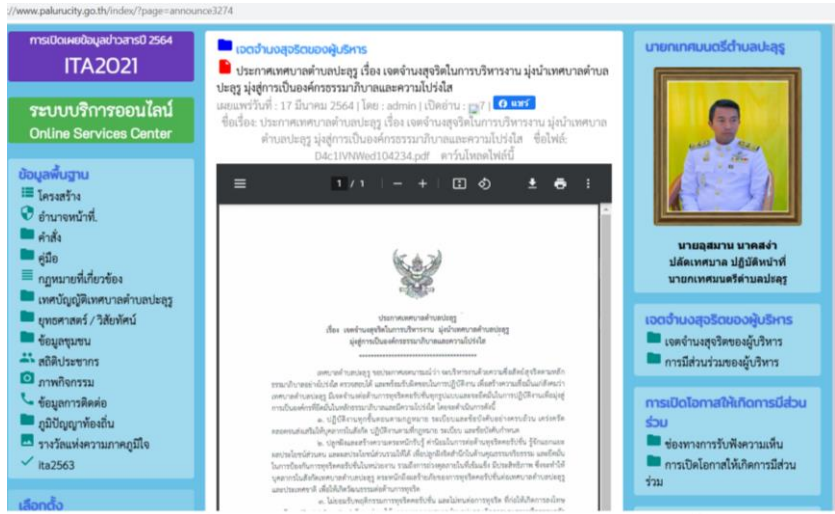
//www.palurucity.go.th/index/?page=announce3274

การเปิดเผยข้อมูลข่าวสารปี 2564
ITA2021

ระบบบริการออนไลน์
Online Services Center

ข้อมูลพื้นฐาน
โครงสร้าง
อำนาจหน้าที่
คำสั่ง
คู่มือ
กฎหมายที่เกี่ยวข้อง
เทศบัญญัติเทศบาลตำบลปะลุรู
ยุทธศาสตร์ / วิสัยทัศน์
ข้อมูลชุมชน
สถิติประชากร
ภาพกิจกรรม
ข้อมูลการติดต่อ
ภูมิปัญญาท้องถิ่น
รางวัลแห่งความภาคภูมิใจ
ita2563

เลือกตั้ง

เจตจำนงสุจริตของผู้บริหาร

ประกาศเทศบาลตำบลปะลุรู เรื่อง เจตจำนงสุจริตในการบริหารงาน มุ่งนำเทศบาลตำบลปะลุรู มุ่งสู่การเป็นองค์กรธรรมาภิบาลและความโปร่งใส

เผยแพร่วันที่ : 17 มีนาคม 2564 | โดย : admin | เปิดอ่าน : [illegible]7 | แชร์

ชื่อเรื่อง: ประกาศเทศบาลตำบลปะลุรู เรื่อง เจตจำนงสุจริตในการบริหารงาน มุ่งนำเทศบาลตำบลปะลุรู มุ่งสู่การเป็นองค์กรธรรมาภิบาลและความโปร่งใส ชื่อไฟล์: D4c1IVNWed104234.pdf ดาวน์โหลดไฟล์นี้

1 / 1 — +

ประกาศเทศบาลตำบลปะลุรู
เรื่อง เจตจำนงสุจริตในการบริหารงาน มุ่งนำเทศบาลตำบลปะลุรู
มุ่งสู่การเป็นองค์กรธรรมาภิบาลและความโปร่งใส

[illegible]

นายกเทศมนตรีตำบลปะลุรู

นายอุสมาน นาคสง่า
ปลัดเทศบาล ปฏิบัติหน้าที่
นายกเทศมนตรีตำบลปะลุรู

เจตจำนงสุจริตของผู้บริหาร
เจตจำนงสุจริตของผู้บริหาร
การมีส่วนร่วมของผู้บริหาร

การเปิดโอกาสให้เกิดการมีส่วนร่วม
ช่องทางการรับฟังความเห็น
การเปิดโอกาสให้เกิดการมีส่วนร่วม